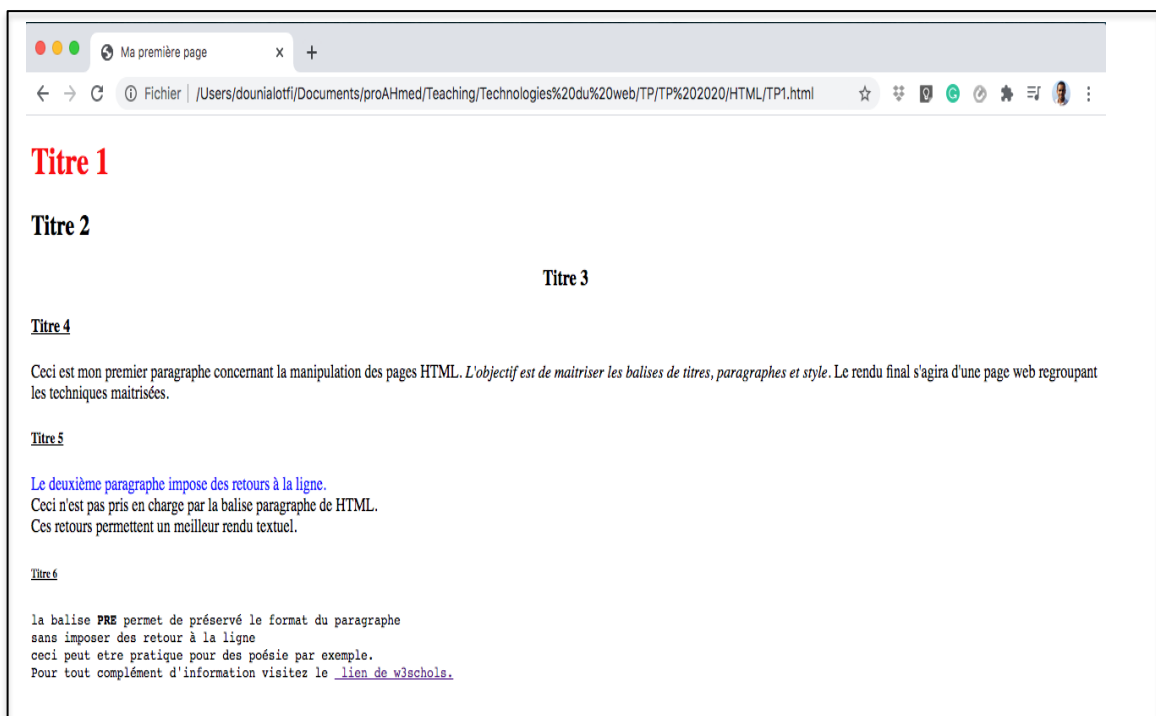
Ma première page
×
+
Fichier | /Users/dounialotfi/Documents/proAHmed/Teaching/Technologies%20du%20web/TP/TP%202020/HTML/TP1.html

Titre 1

Titre 2

Titre 3

Titre 4

Ceci est mon premier paragraphe concernant la manipulation des pages HTML. L'objectif est de maitriser les balises de titres, paragraphes et style. Le rendu final s'agira d'une page web regroupant les techniques maitrisées.

Titre 5

Le deuxième paragraphe impose des retours à la ligne.
Ceci n'est pas pris en charge par la balise paragraphe de HTML.
Ces retours permettent un meilleur rendu textuel.

Titre 6

la balise PRE permet de préservé le format du paragraphe
sans imposer des retour à la ligne
ceci peut etre pratique pour des poésie par exemple.
Pour tout complément d'information visitez le lien de w3schols.